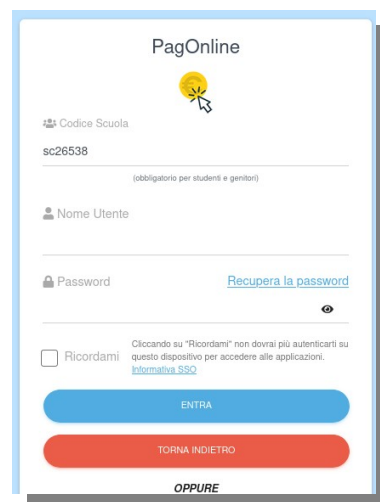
PagOnline

Codice Scuola

sc26538

(obbligatorio per studenti e genitori)

Nome Utente

Password

Recupera la password

Ricordami

Cliccando su "Ricordami" non dovrai più autenticarti su questo dispositivo per accedere alle applicazioni. Informativa SSO

ENTRA

TORNA INDIETRO

OPPURE